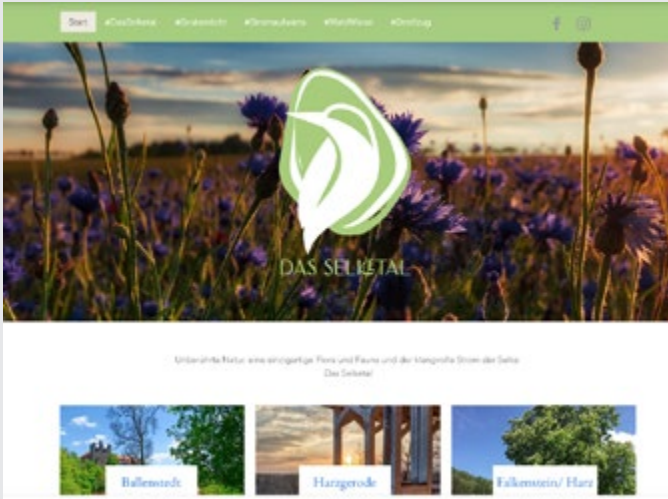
Start #DasSelketal #Grubenlicht #StromausAeris #WaldWasser #Ortsbezug

DAS SELKETAL

Unberührte Natur, eine einzigartige Flora und Fauna und der klangvolle Strom der Selke. Das Selketal

Ballenstedt

Harzgerode

Falkenstein/ Harz